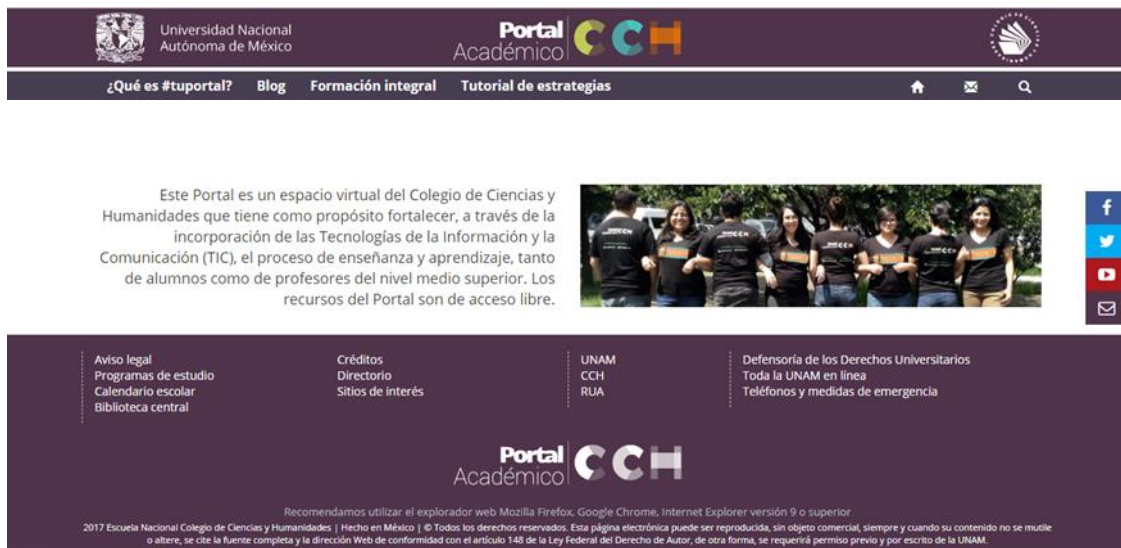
Universidad Nacional Autónoma de México

Portal Académico CCH

¿Qué es #tuportal? Blog Formación integral Tutorial de estrategias

Este Portal es un espacio virtual del Colegio de Ciencias y Humanidades que tiene como propósito fortalecer, a través de la incorporación de las Tecnologías de la Información y la Comunicación (TIC), el proceso de enseñanza y aprendizaje, tanto de alumnos como de profesores del nivel medio superior. Los recursos del Portal son de acceso libre.

Aviso legal
Programas de estudio
Calendario escolar
Biblioteca central

Créditos
Directorio
Sitios de interés

UNAM
CCH
RUA

Defensoría de los Derechos Universitarios
Toda la UNAM en línea
Teléfonos y medidas de emergencia

Portal Académico CCH

Recomendamos utilizar el explorador web Mozilla Firefox, Google Chrome, Internet Explorer versión 9 o superior

2017 Escuela Nacional Colegio de Ciencias y Humanidades | Hecho en México | © Todos los derechos reservados. Esta página electrónica puede ser reproducida, sin objeto comercial, siempre y cuando su contenido no se mutile o altere, se cite la fuente completa y la dirección Web de conformidad con el artículo 148 de la Ley Federal del Derecho de Autor, de otra forma, se requerirá permiso previo y por escrito de la UNAM.